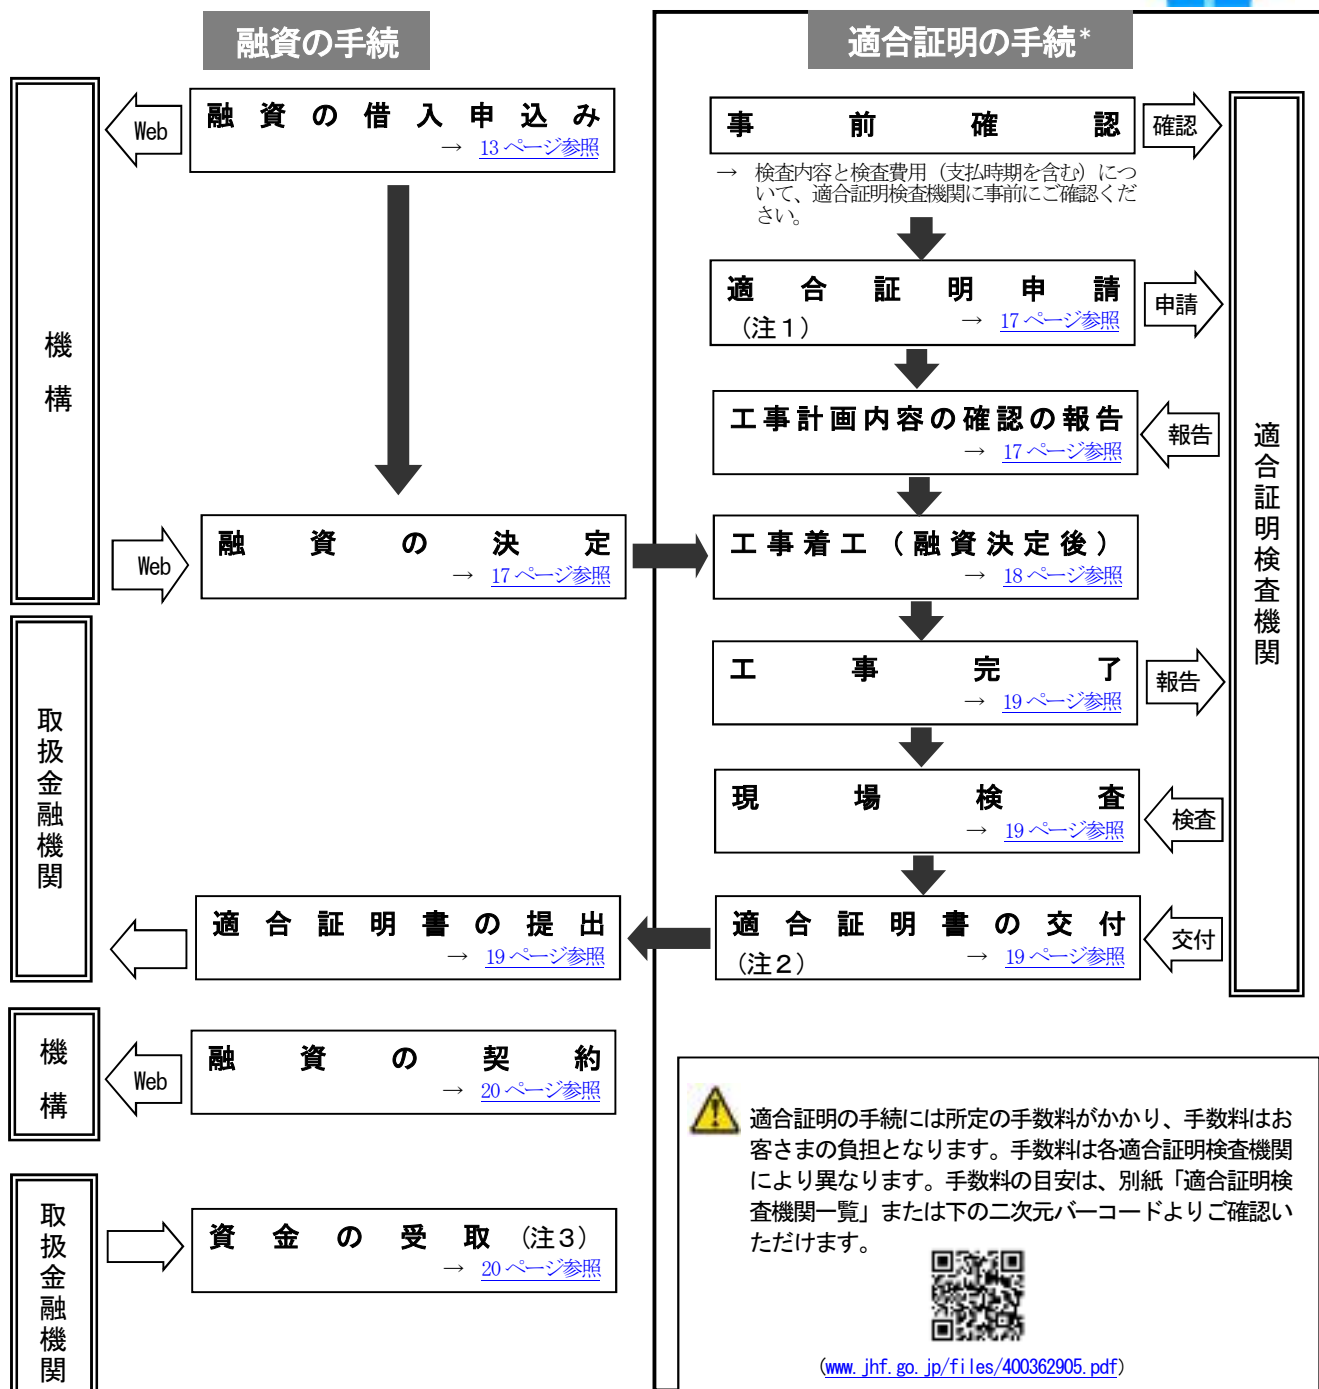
融資の手続

適合証明の手続*

機構

Web

融資の借入申込み
→ 13ページ参照

事前確認

確認

→ 検査内容と検査費用（支払時期を含む）について、適合証明検査機関に事前にご確認ください。

適合証明申請
（注１） → 17ページ参照

申請

工事計画内容の確認の報告
→ 17ページ参照

報告

Web

融資の決定
→ 17ページ参照

工事着工（融資決定後）
→ 18ページ参照

工事完了
→ 19ページ参照

報告

現場検査
→ 19ページ参照

検査

適合証明検査機関

取扱金融機関

適合証明書の提出
→ 19ページ参照

適合証明書の交付
（注２） → 19ページ参照

交付

機構

Web

融資の契約
→ 20ページ参照

取扱金融機関

資金の受取（注３）
→ 20ページ参照

適合証明の手続には所定の手数料がかかり、手数料はお客さまの負担となります。手数料は各適合証明検査機関により異なります。手数料の目安は、別紙「適合証明検査機関一覧」または下の二次元バーコードよりご確認いただけます。

（www.jhf.go.jp/files/400362905.pdf）